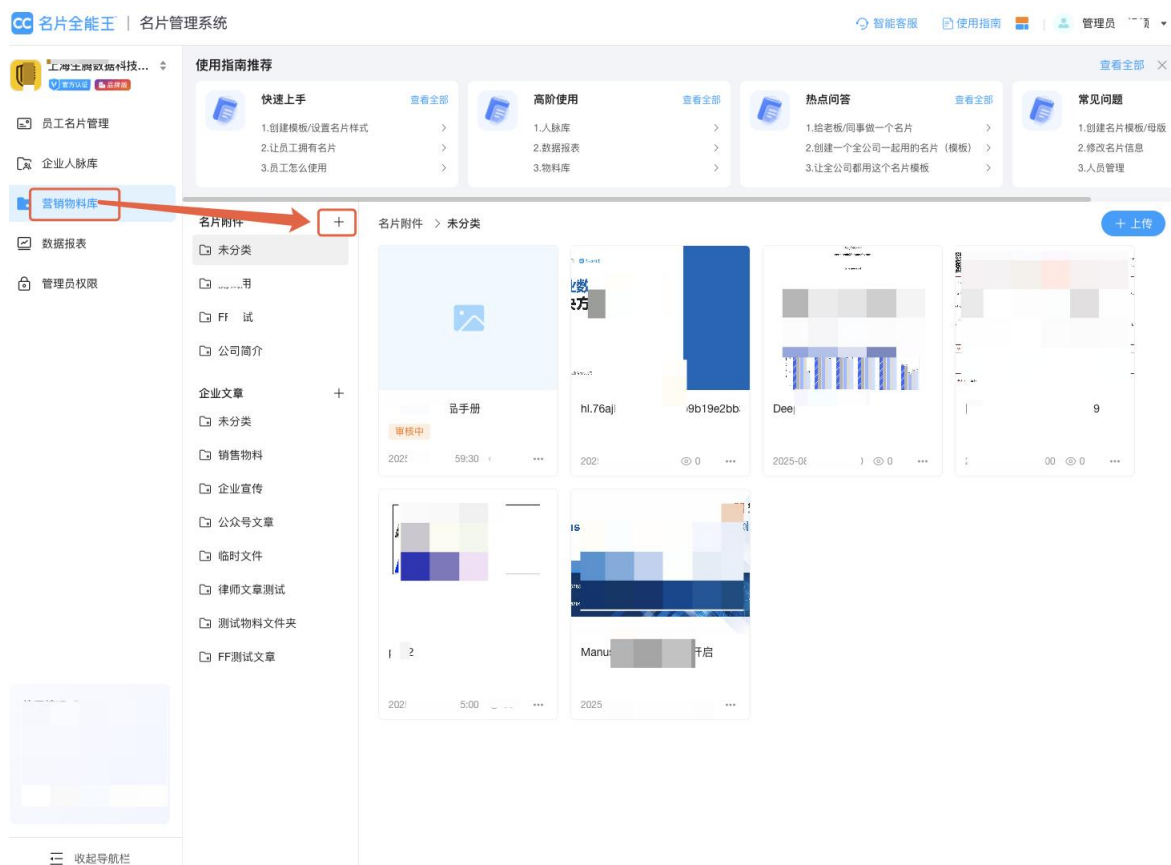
名片全能王 | 名片管理系统

智能客服 使用指南 管理员 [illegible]

上海生腾数据科技... 
官方认证 品牌版

员工名片管理
企业人脉库
营销物料库
数据报表
管理员权限

收起导航栏

使用指南推荐 查看全部

快速上手 查看全部
1.创建模板/设置名片样式 >
2.让员工拥有名片 >
3.员工怎么使用 >

高阶使用 查看全部
1.人脉库 >
2.数据报表 >
3.物料库 >

热点问答 查看全部
1.给老板/同事做一个名片 >
2.创建一个全公司一起用的名片（模板） >
3.让全公司都用这个名片模板 >

常见问题
1.创建名片模板/母版
2.修改名片信息
3.人员管理

名片附件 +
未分类
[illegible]册
FF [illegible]试
公司简介

企业文章 +
未分类
销售物料
企业宣传
公众号文章
临时文件
律师文章测试
测试物料文件夹
FF测试文章

名片附件 > 未分类

+ 上传

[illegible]品手册
审核中
202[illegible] 59:30 ...

hl.76aj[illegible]9b19e2bb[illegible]
202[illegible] 0 ...

Dee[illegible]
2025-08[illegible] 0 ...

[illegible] 9
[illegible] 00 0 ...

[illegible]2
202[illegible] 5:00 ...

Manus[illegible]开启
2025 ...